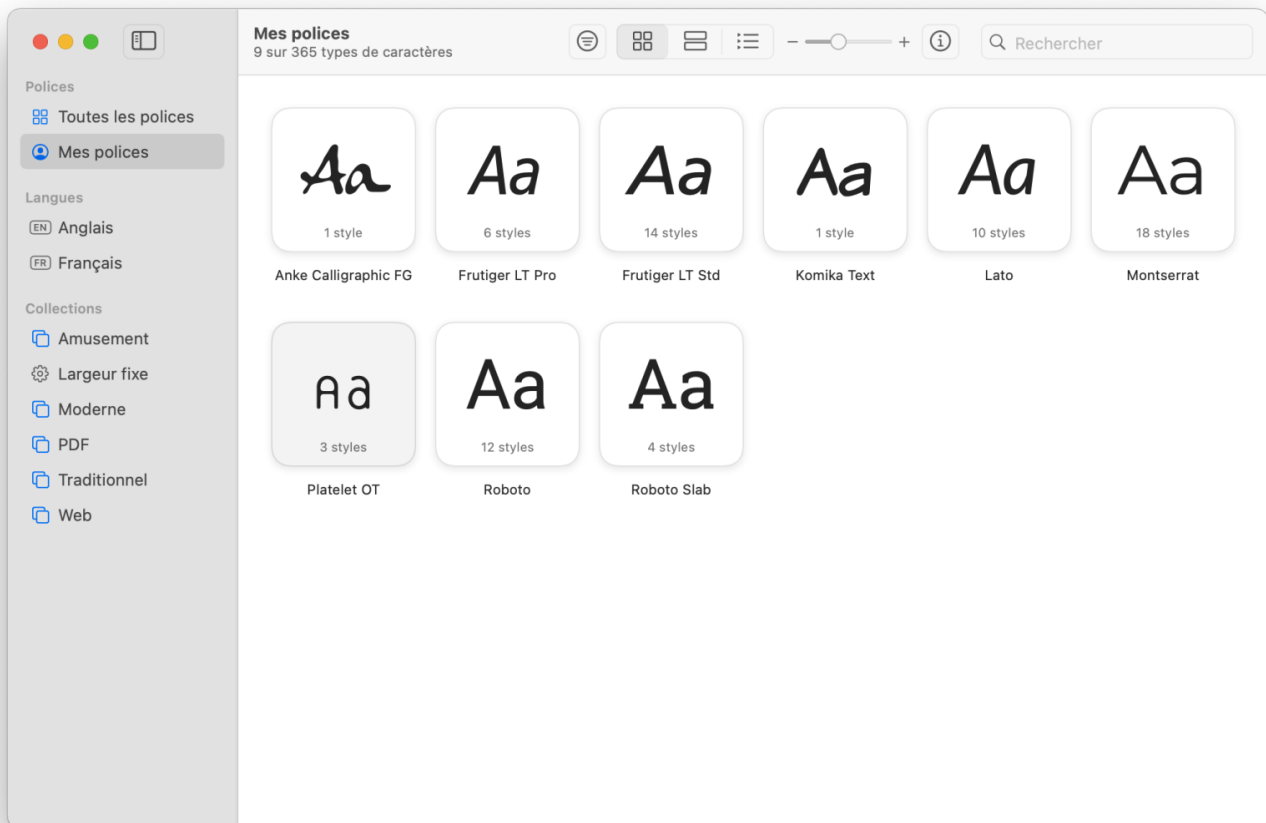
Polices
Toutes les polices
Mes polices

Langues
EN Anglais
FR Français

Collections
Amusement
Largeur fixe
Moderne
PDF
Traditionnel
Web

Mes polices
9 sur 365 types de caractères

− +

Rechercher

Aa
1 style
Anke Calligraphic FG

Aa
6 styles
Frutiger LT Pro

Aa
14 styles
Frutiger LT Std

Aa
1 style
Komika Text

Aa
10 styles
Lato

Aa
18 styles
Montserrat

Aa
3 styles
Platelet OT

Aa
12 styles
Roboto

Aa
4 styles
Roboto Slab